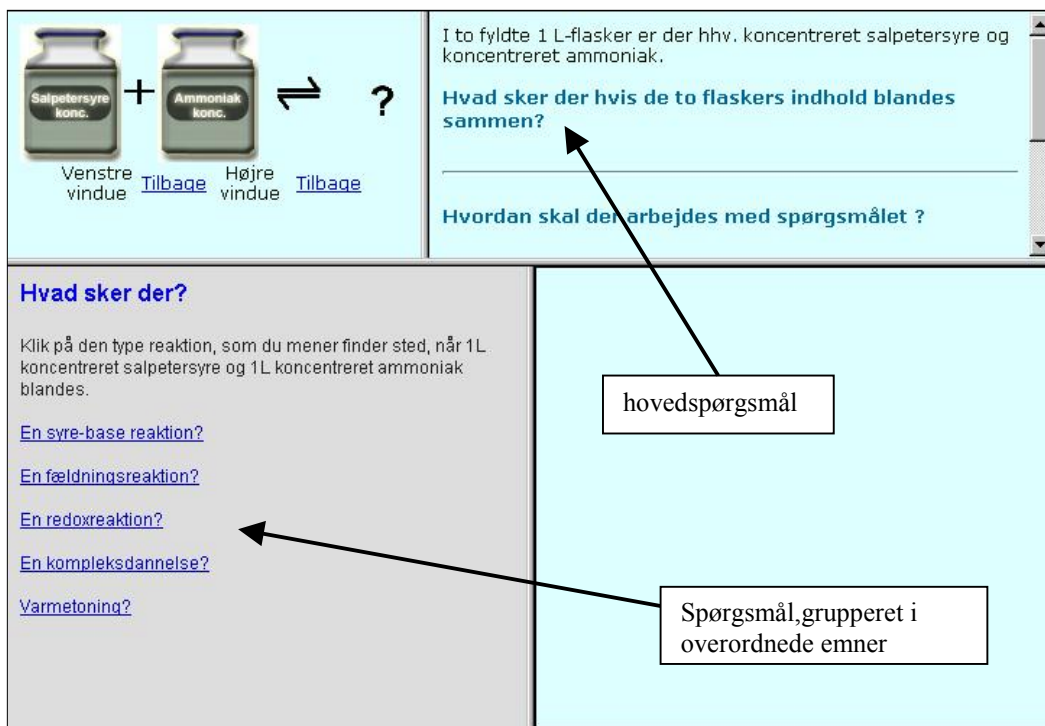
Salpetersyre konc. + Ammoniak konc. $\rightleftharpoons$ ?

Venstre vindue Tilbage Højre vindue Tilbage

I to fyldte 1 L-flasker er der hhv. koncentreret salpetersyre og koncentreret ammoniak.

Hvad sker der hvis de to flaskers indhold blandes sammen?

Hvordan skal der arbejdes med spørgsmålet ?

Hvad sker der?

Klik på den type reaktion, som du mener finder sted, når 1L koncentreret salpetersyre og 1L koncentreret ammoniak blandes.

En syre-base reaktion?

En fældningsreaktion?

En redoxreaktion?

En kompleksdannelse?

Varmetoning?

hovedspørgsmål

Spørgsmål,grupperet i overordnede emner